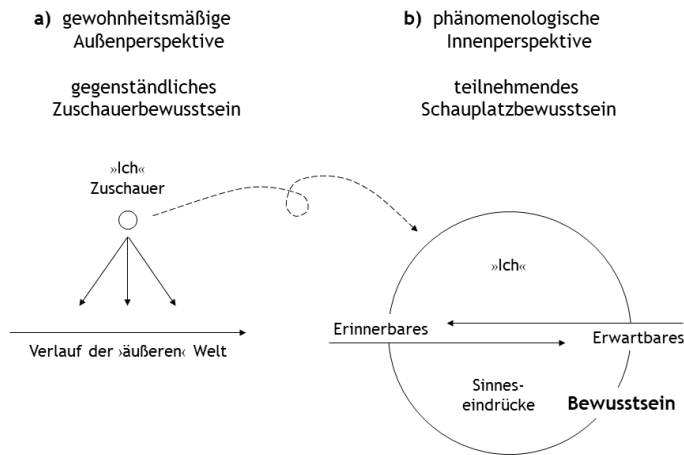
**a)** gewohnheitsmäßige Außenperspektive

gegenständliches Zuschauerbewusstsein

**b)** phänomenologische Innenperspektive

teilnehmendes Schauplatzbewusstsein

»Ich« Zuschauer

Verlauf der ›äußeren‹ Welt

»Ich«

Erinnerbares

Erwartbares

Sinneseindrücke

**Bewusstsein**